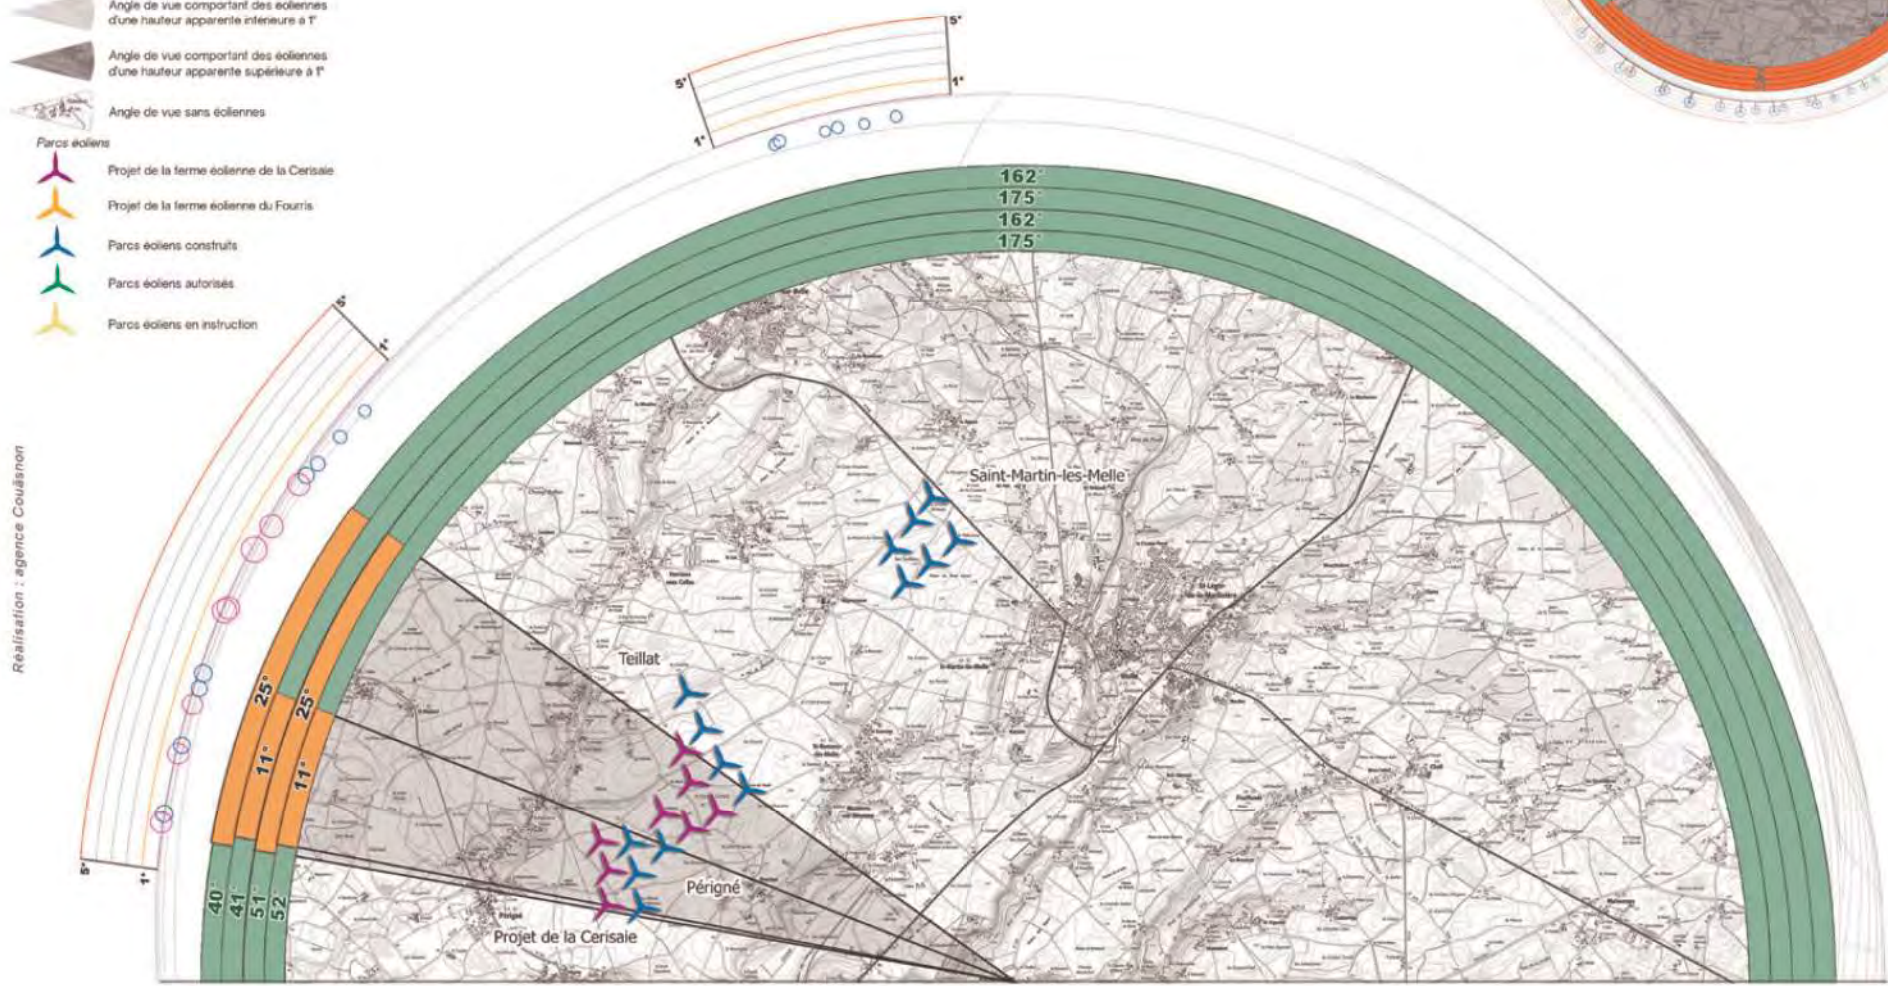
Angle de vue comportant des éoliennes d'une hauteur apparente inférieure à 1°

Angle de vue comportant des éoliennes d'une hauteur apparente supérieure à 1°

Angle de vue sans éoliennes

Parcs éoliens

Projet de la ferme éolienne de la Cerisaie

Projet de la ferme éolienne du Fourris

Parcs éoliens construits

Parcs éoliens autorisés

Parcs éoliens en instruction

Réalisation : agence Couasnon

5°
1°
1°
5°

5°
1°
5°
1°

162°
175°
162°
175°

25°
25°
11°
11°
40°
41°
51°
52°

Saint-Martin-les-Melle

Teillat

Périgné

Projet de la Cerisaie